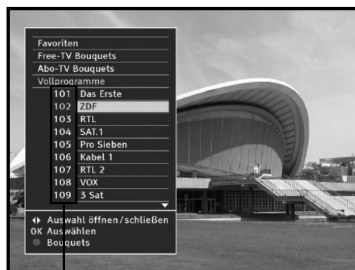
Favoriten
Free-TV Bouquets
Abo-TV Bouquets
Vollprogramme

| | |
|---|---|
| 101 | Das Erste |
| 102 | ZDF |
| 103 | RTL |
| 104 | SAT.1 |
| 105 | Pro Sieben |
| 106 | Kabel 1 |
| 107 | RTL 2 |
| 108 | VOX |
| 109 | 3 Sat |

Auswahl öffnen/schließen
OK Auswählen
Bouquets